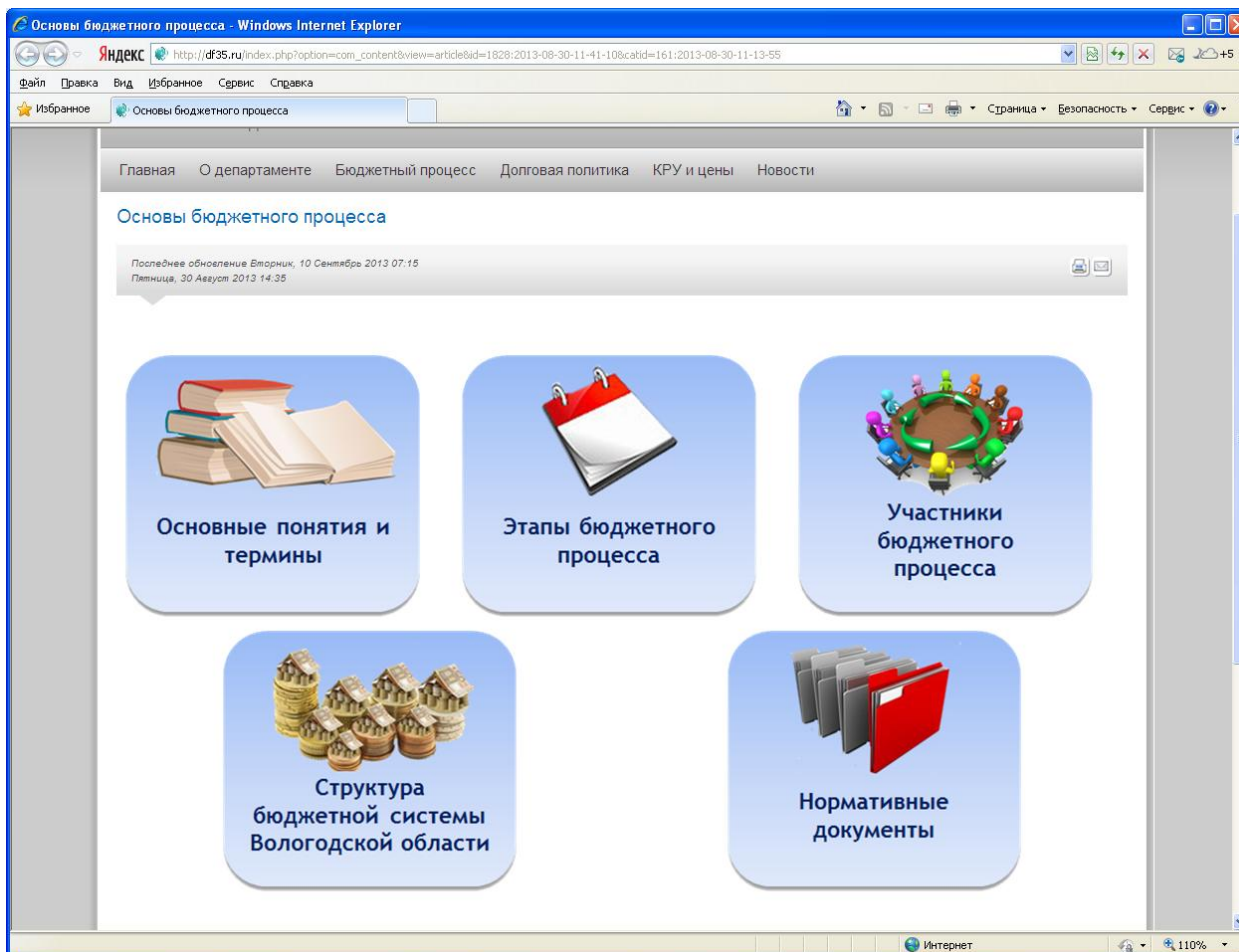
Основы бюджетного процесса - Windows Internet Explorer

Яндекс http://df35.ru/index.php?option=com_content&view=article&id=1828:2013-08-30-11-41-10&catid=161:2013-08-30-11-13-55

+5

Файл Правка Вид Избранное Сервис Справка

Избранное Основы бюджетного процесса

Страница ▾ Безопасность ▾ Сервис ▾

Главная О департаменте Бюджетный процесс Долговая политика КРУ и цены Новости

Основы бюджетного процесса

Последнее обновление Вторник, 10 Сентябрь 2013 07:15
Пятница, 30 Август 2013 14:35

Основные понятия и термины

Этапы бюджетного процесса

Участники бюджетного процесса

Структура бюджетной системы Вологодской области

Нормативные документы

Интернет

110%